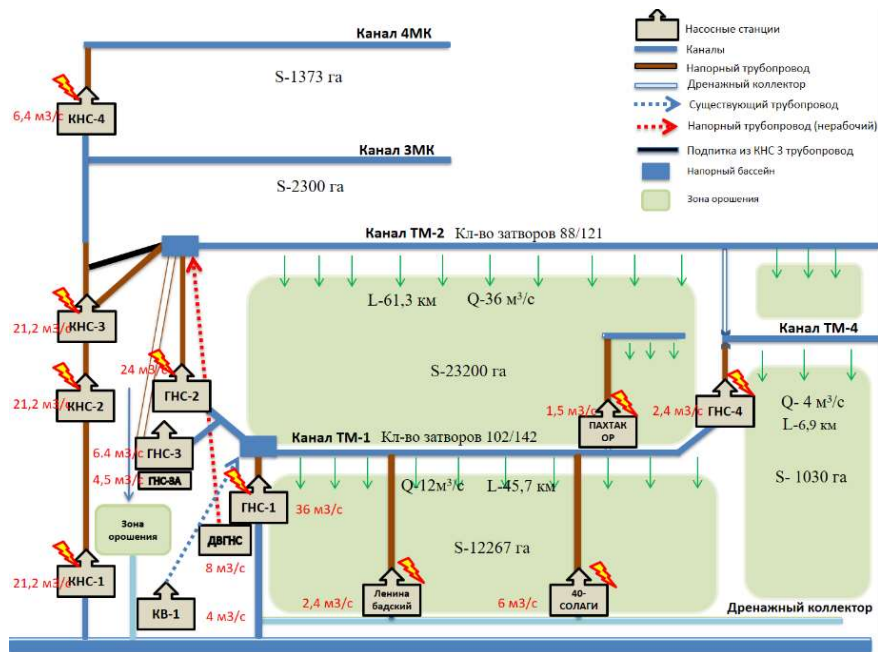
Насосные станции
Каналы
Напорный трубопровод
Дренажный коллектор
Существующий трубопровод
Напорный трубопровод (нерабочий)
Подпитка из КНС 3 трубопровод
Напорный бассейн
Зона орошения

Канал 4МК
S-1373 га
6,4 м3/с
КНС-4
Канал 3МК
S-2300 га
Канал ТМ-2 Кл-во затворов 88/121
L-61,3 км Q-36 м³/с
Канал ТМ-4
21,2 м3/с
КНС-3
S-23200 га
24 м3/с
ГНС-2
21,2 м3/с
КНС-2
Q- 4 м³/с
L-6,9 км
1,5 м3/с
ПАХТАК ОР
2,4 м3/с
ГНС-4
6,4 м3/с
ГНС-3
4,5 м3/с
ГНС-3А
Канал ТМ-1 Кл-во затворов 102/142
Q-12м³/с L-45,7 км
S- 1030 га
ГНС-1
36 м3/с
Зона орошения
ДВГНС
S-12267 га
8 м3/с
21,2 м3/с
КНС-1
КВ-1
4 м3/с
2,4 м3/с
Ленина бадский
6 м3/с
40-СОЛАГИ
Дренажный коллектор